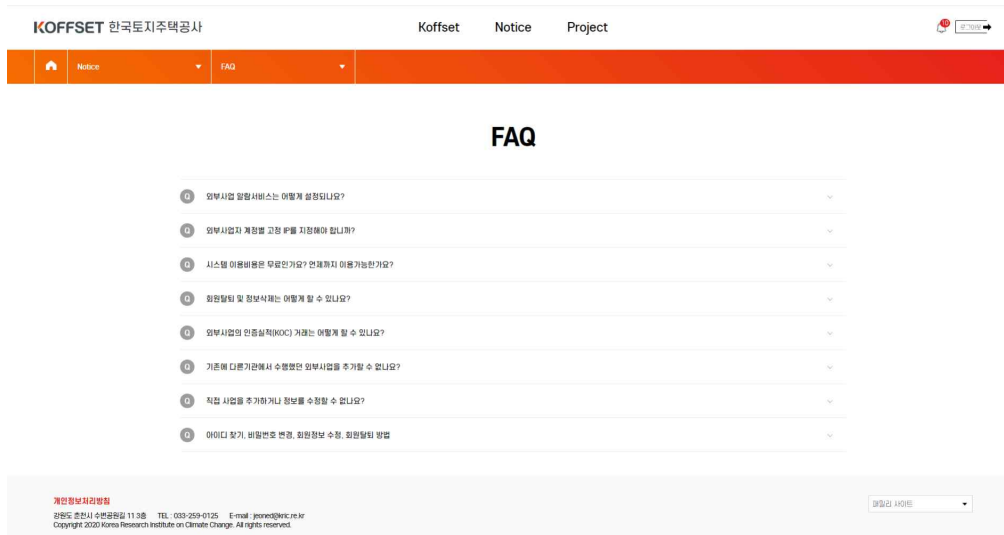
KOFFSET 한국토지주택공사

Koffset Notice Project

10 로그아웃

Notice FAQ

FAQ

Q 외부사업 알림서비스는 어떻게 설정되나요?

Q 외부사업자 계정별 고정 IP를 지정해야 합니까?

Q 시스템 이용비용은 무료인가요? 언제까지 이용가능한가요?

Q 회원탈퇴 및 정보삭제는 어떻게 할 수 있나요?

Q 외부사업의 인증실적(KOC) 거래는 어떻게 할 수 있나요?

Q 기존에 다른기관에서 수행했던 외부사업을 추가할 수 없나요?

Q 직접 사업을 추가하거나 정보를 수정할 수 없나요?

Q 아이디 찾기, 비밀번호 변경, 회원정보 수정, 회원탈퇴 방법

개인정보처리방침

강원도 춘천시 수변공원길 11 3층 TEL : 033-259-0125 E-mail : jeoned@kric.re.kr
Copyright 2020 Korea Research Institute on Climate Change. All rights reserved.

패밀리 사이트